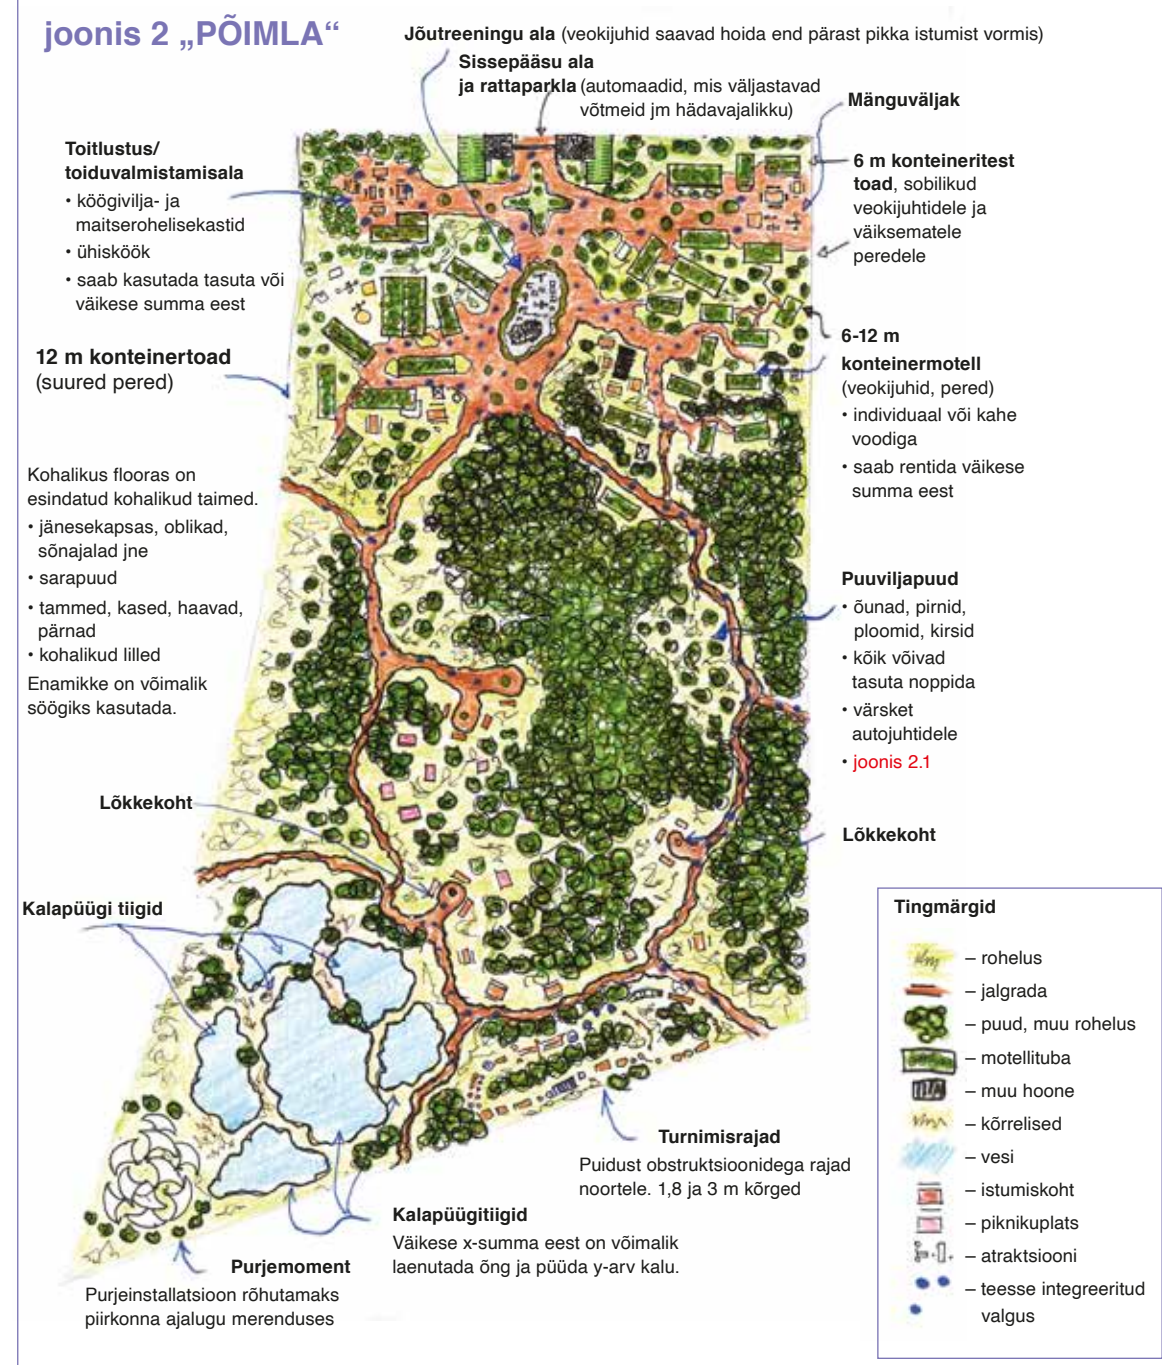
joonis 2 „PÕIMLA“

Jõutreeningu ala (veokijuhid saavad hoida end pärast pikka istumist vormis)

Sissepääsu ala ja rattaparkla (automaadid, mis väljastavad võtmeid jm hädavajalikku)

Mänguväljak

Toitlustus/ toiduvalmistamisala
• köögivilja- ja maitserohelisekastid
• ühisköök
• saab kasutada tasuta või väikese summa eest

6 m konteineritest toad, sobilikud veokijuhtidele ja väiksematele peredele

12 m konteinertoad (suured pered)

6-12 m konteinermotell (veokijuhid, pered)
• individuaal või kahe voodiga
• saab rentida väikese summa eest

Kohalikus flooras on esindatud kohalikud taimed.
• jänesekapsas, oblikad, sõnajalad jne
• sarapuud
• tammed, kased, haavad, pärnad
• kohalikud lilled
Enamikke on võimalik söögiks kasutada.

Puuviljapuud
• õunad, pirnid, ploomid, kirsid
• kõik võivad tasuta noppida
• värsket autojuhtidele
• joonis 2.1

Lõkkekoht

Lõkkekoht

Kalapüügi tiigid

Tingmärgid
– rohelus
– jalgrada
– puud, muu rohelus
– motellituba
– muu hoone
– kõrrelised
– vesi
– istumiskoht
– piknikuplats
– atraktsiooni
– teesse integreeritud valgus

Turnimisrajad
Puidust obstruktsioonidega rajad noortele. 1,8 ja 3 m kõrged

Kalapüügitiigid
Väikese x-summa eest on võimalik laenutada õng ja püüda y-arv kalu.

Purjemoment
Purjeinstallatsioon rõhutamaks piirkonna ajalugu merenduses